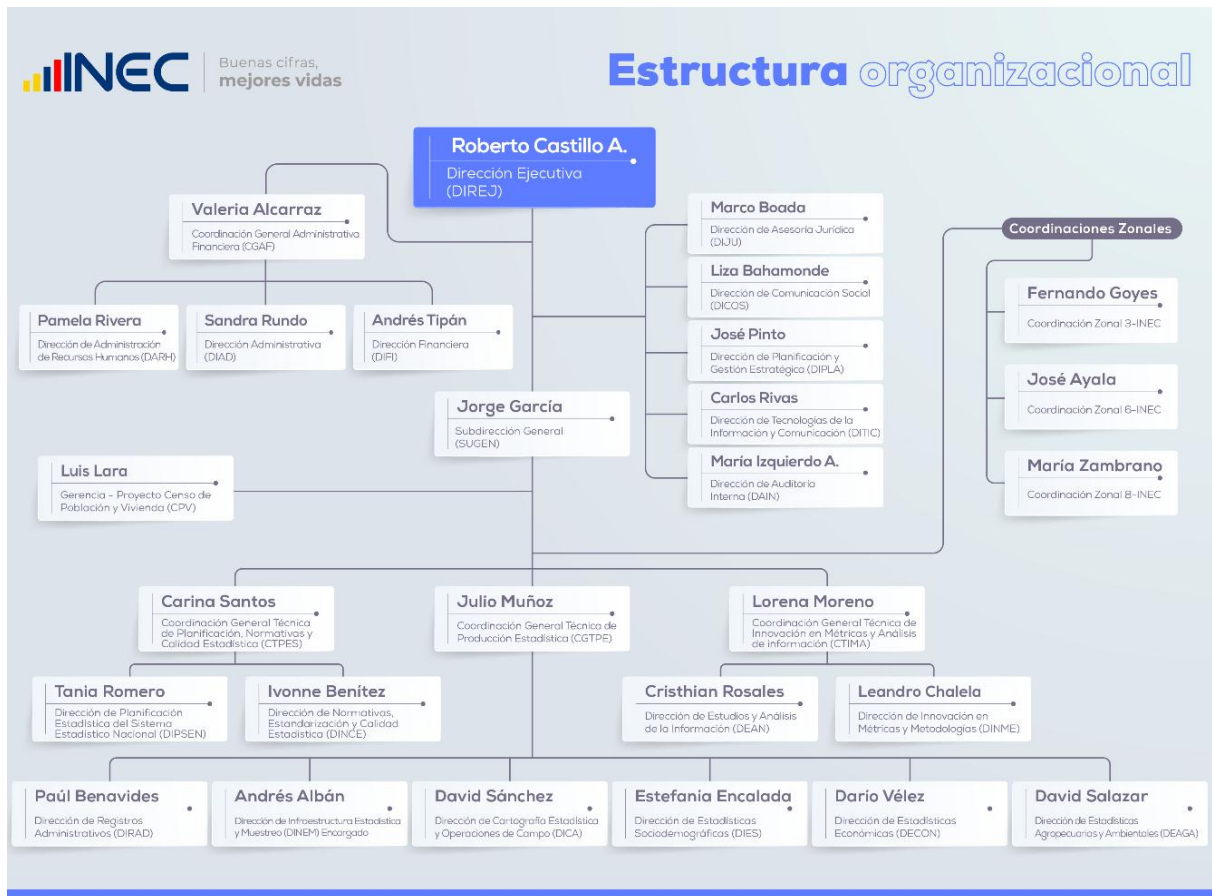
INEC Buenas cifras, mejores vidas

Estructura organizacional

Roberto Castillo A.
Dirección Ejecutiva (DIREJ)

Valeria Alcarraz
Coordinación General Administrativa Financiera (CGAF)

Pamela Rivera
Dirección de Administración de Recursos Humanos (DARH)

Sandra Rundo
Dirección Administrativa (DIAD)

Andrés Tipán
Dirección Financiera (DIFI)

Jorge García
Subdirección General (SUGEN)

Luis Lara
Gerencia - Proyecto Censo de Población y Vivienda (CPV)

Marco Boada
Dirección de Asesoría Jurídica (DIJU)

Liza Bahamonde
Dirección de Comunicación Social (DICOS)

José Pinto
Dirección de Planificación y Gestión Estratégica (DIPLA)

Carlos Rivas
Dirección de Tecnologías de la Información y Comunicación (DITIC)

María Izquierdo A.
Dirección de Auditoría Interna (DAIN)

Coordinaciones Zonales

Fernando Goyes
Coordinación Zonal 3-INEC

José Ayala
Coordinación Zonal 6-INEC

María Zambrano
Coordinación Zonal 8-INEC

Carina Santos
Coordinación General Técnica de Planificación, Normativas y Calidad Estadística (CTPES)

Julio Muñoz
Coordinación General Técnica de Producción Estadística (CGTPE)

Lorena Moreno
Coordinación General Técnica de Innovación en Métricas y Análisis de información (CTIMA)

Tania Romero
Dirección de Planificación Estadística del Sistema Estadístico Nacional (DIPSEN)

Ivonne Benítez
Dirección de Normativas, Estandarización y Calidad Estadística (DINCE)

Cristhian Rosales
Dirección de Estudios y Análisis de la Información (DEAN)

Leandro Chalela
Dirección de Innovación en Métricas y Metodologías (DINME)

Paúl Benavides
Dirección de Registros Administrativos (DIRAD)

Andrés Albán
Dirección de Infraestructura Estadística y Muestreo (DINEM) Encargado

David Sánchez
Dirección de Cartografía Estadística y Operaciones de Campo (DICA)

Estefania Encalada
Dirección de Estadísticas Sociodemográficas (DIES)

Dario Vélez
Dirección de Estadísticas Económicas (DECON)

David Salazar
Dirección de Estadísticas Agropecuarias y Ambientales (DEAGA)